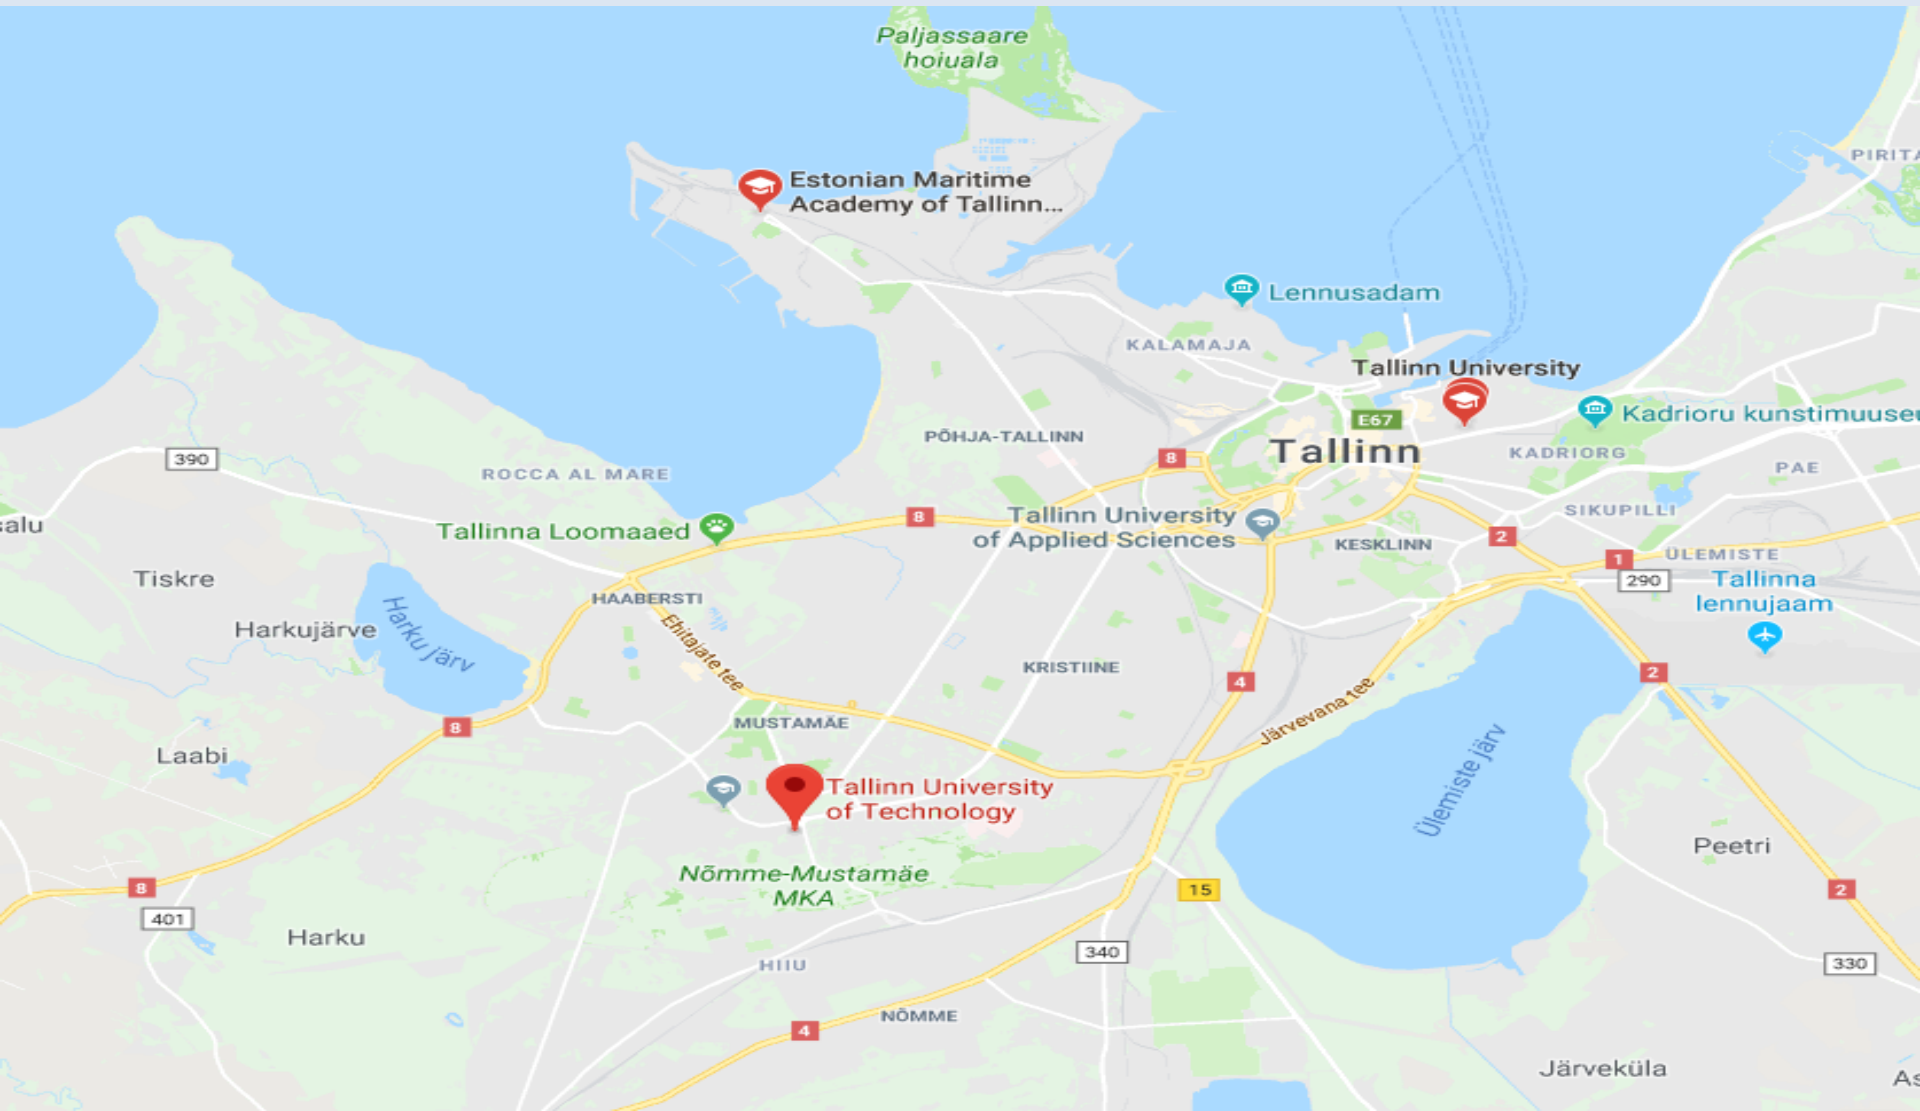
Paljassaare hoiuala

Estonian Maritime Academy of Tallinn...

PIRITA

Lennusadam

KALAMAJA

Tallinn University

E67

Kadrioru kunstimuuse

Tallinn

KADRIORG

PÕHJA-TALLINN

8

PAE

390

ROCCA AL MARE

SIKUPILLI

alu

Tallinna Loomaaed

8

Tallinn University of Applied Sciences

KESKLINN

2

ÜLEMISTE

1

Tiskre

290

Tallinna lennujaam

HAABERSTI

Harkujärve

Harku järv

Ehitajate tee

KRISTIINE

4

2

Järvevana tee

MUSTAMÄE

8

Laabi

Ülemiste järv

Tallinn University of Technology

Peetri

Nõmme-Mustamäe MKA

8

15

2

401

Harku

340

330

HIIU

4

NÕMME

Järveküla

As